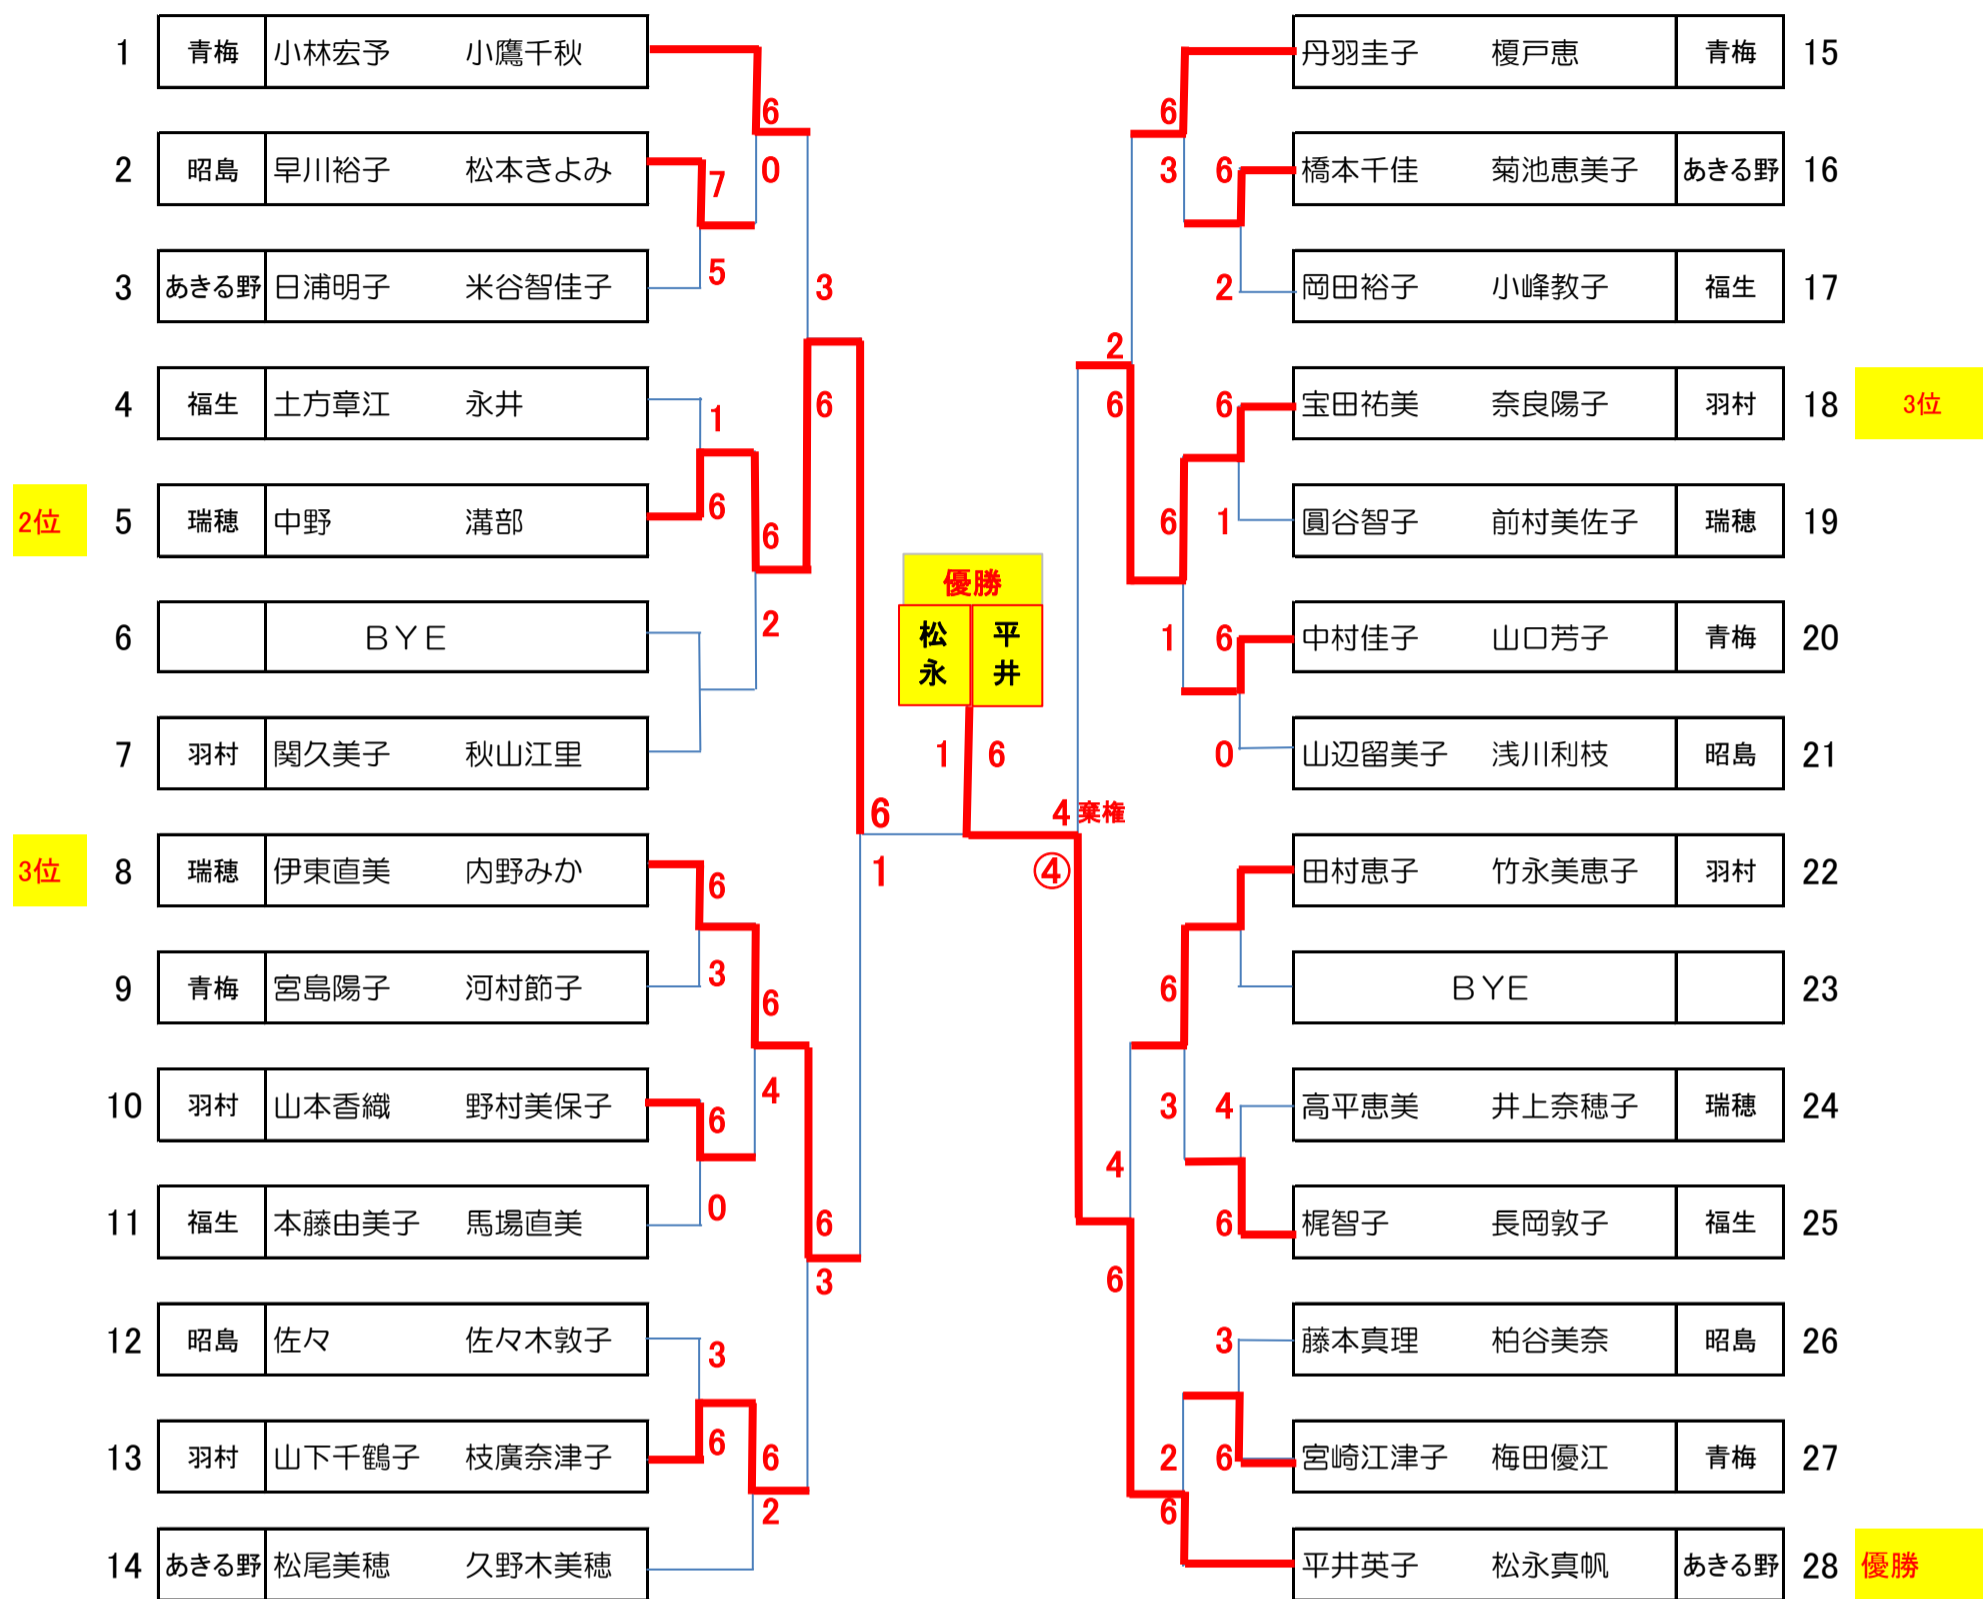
| | | | |
|---|---|---|---|
| 1 | 青梅 | 小林宏予 | 小鷹千秋 |
| 2 | 昭島 | 早川裕子 | 松本きよみ |
| 3 | あきる野 | 日浦明子 | 米谷智佳子 |
| 4 | 福生 | 土方章江 | 永井 |
| 2位 5 | 瑞穂 | 中野 | 溝部 |
| 6 | | BYE | |
| 7 | 羽村 | 関久美子 | 秋山江里 |
| 3位 8 | 瑞穂 | 伊東直美 | 内野みか |
| 9 | 青梅 | 宮島陽子 | 河村節子 |
| 10 | 羽村 | 山本香織 | 野村美保子 |
| 11 | 福生 | 本藤由美子 | 馬場直美 |
| 12 | 昭島 | 佐々 | 佐々木敦子 |
| 13 | 羽村 | 山下千鶴子 | 枝廣奈津子 |
| 14 | あきる野 | 松尾美穂 | 久野木美穂 |

| | | | |
|---|---|---|---|
| 丹羽圭子 | 榎戸恵 | 青梅 | 15 |
| 橋本千佳 | 菊池恵美子 | あきる野 | 16 |
| 岡田裕子 | 小峰教子 | 福生 | 17 |
| 宝田祐美 | 奈良陽子 | 羽村 | 18 3位 |
| 圓谷智子 | 前村美佐子 | 瑞穂 | 19 |
| 中村佳子 | 山口芳子 | 青梅 | 20 |
| 山辺留美子 | 浅川利枝 | 昭島 | 21 |
| 田村恵子 | 竹永美恵子 | 羽村 | 22 |
| BYE | | | 23 |
| 高平恵美 | 井上奈穂子 | 瑞穂 | 24 |
| 梶智子 | 長岡敦子 | 福生 | 25 |
| 藤本真理 | 柏谷美奈 | 昭島 | 26 |
| 宮崎江津子 | 梅田優江 | 青梅 | 27 |
| 平井英子 | 松永真帆 | あきる野 | 28 優勝 |

優勝
松永 平井

6 0 7 5 3 1 6 6 6 2 6 1 6 3 6 4 6 0 6 3 6 3 6 2 3 1 6

6 3 6 2 2 6 6 6 1 1 6 0 4 棄権 ④ 6 3 4 4 6 6 3 2 6 6